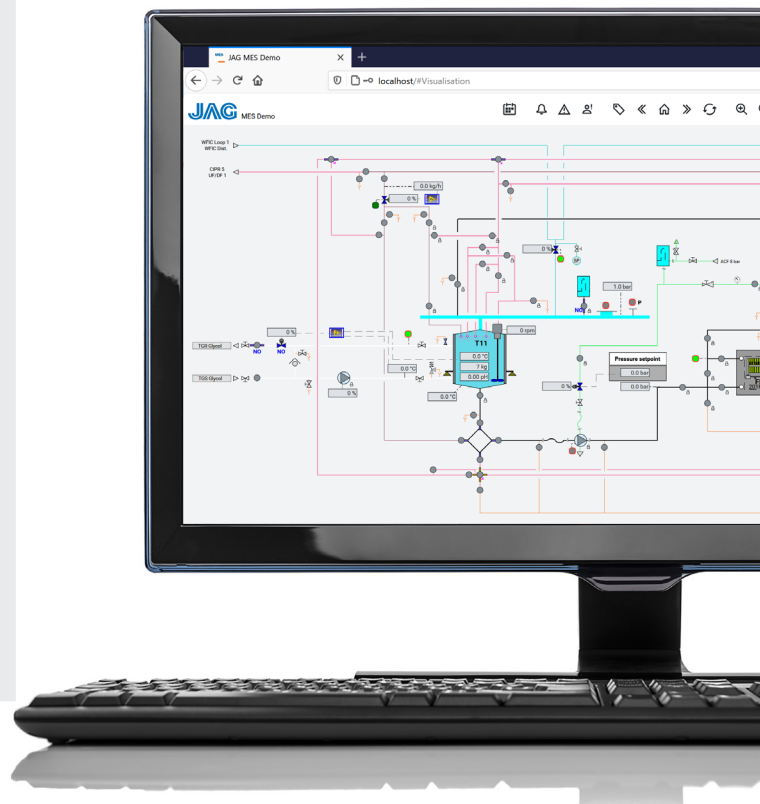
JAG MES Demo

localhost/#Visualisation

JAG MES Demo

WFIC Loop 1
WFIC Dist.

CIPR 5
UF/DF 1

0.0 kg/h

0 %

0 %

1.0 bar

0 %

0 rpm

TGR Glycol

NO

NO

T11

0.0 °C

7 kg

0.00 pH

0.0 °C

TGS Glycol

0 %

0.0 °C

Pressure setpoint

0.0 bar

0.0 bar

0 %

ACF 8 bar